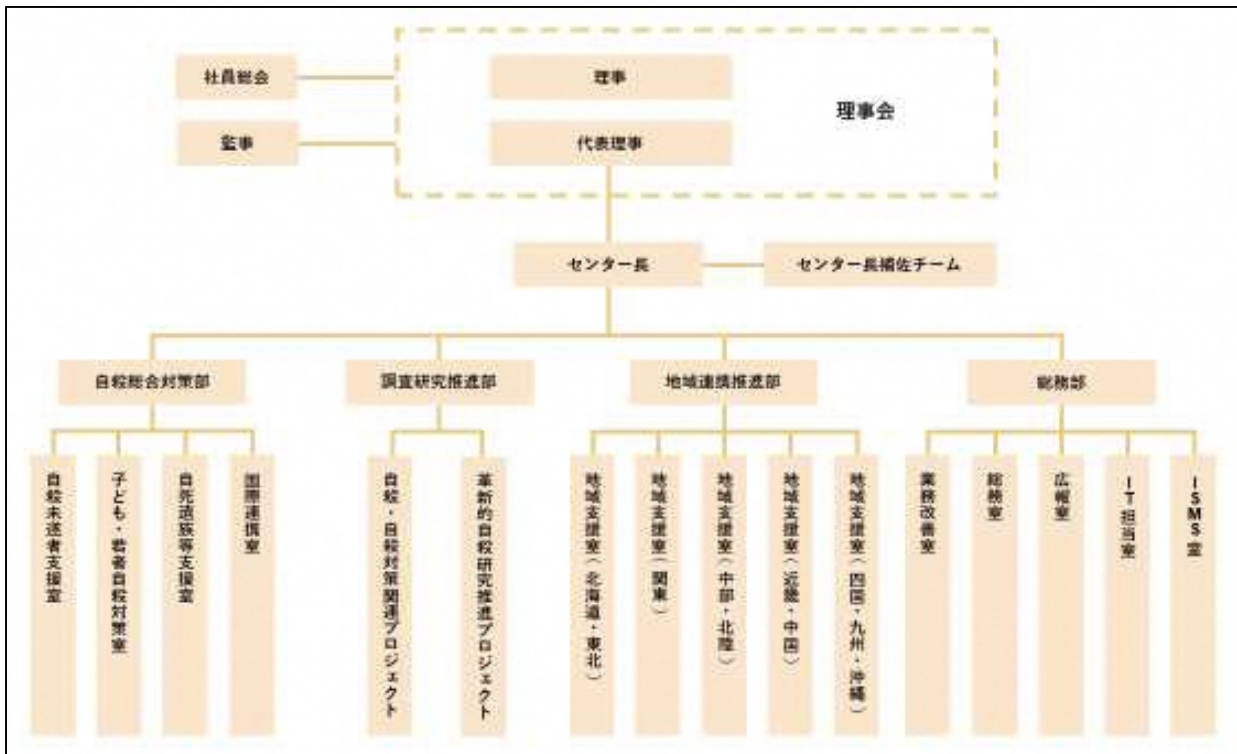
社員総会

監事

理事

代表理事

理事会

センター長

センター長補佐チーム

自殺総合対策部

調査研究推進部

地域連携推進部

総務部

自殺未遂者支援室

子ども・若者自殺対策室

自死遺族等支援室

国際連携室

自殺・自殺対策関連プロジェクト

革新的自殺研究推進プロジェクト

地域支援室（北海道・東北）

地域支援室（関東）

地域支援室（中部・北陸）

地域支援室（近畿・中国）

地域支援室（四国・九州・沖縄）

業務改善室

総務室

広報室

IT担当室

ISMS室